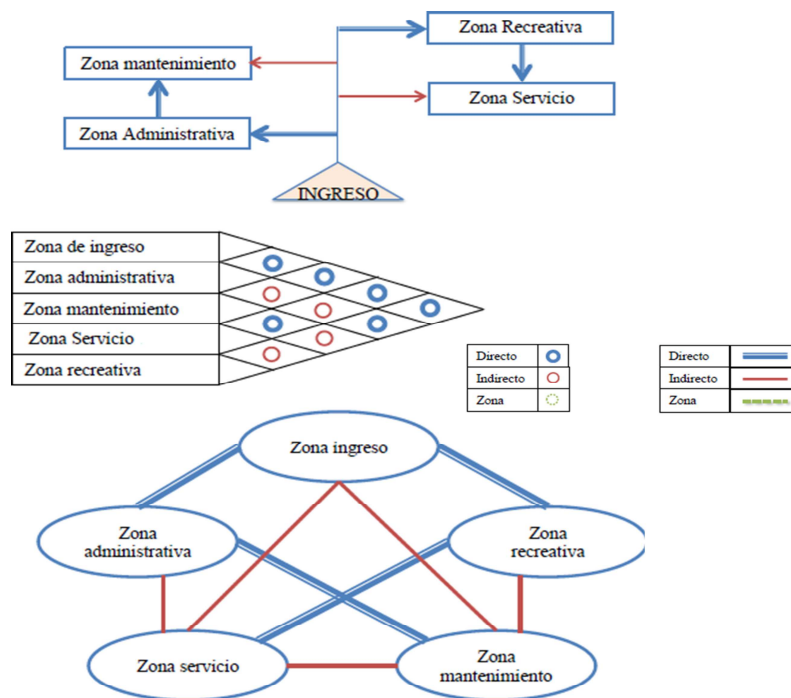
Zona Recreativa

Zona mantenimiento

Zona Servicio

Zona Administrativa

INGRESO

Zona de ingreso
Zona administrativa
Zona mantenimiento
Zona Servicio
Zona recreativa

| Directo | |
|---|---|
| Indirecto | |
| Zona | |

| Directo | |
|---|---|
| Indirecto | |
| Zona | |

Zona ingreso

Zona administrativa

Zona recreativa

Zona servicio

Zona mantenimiento